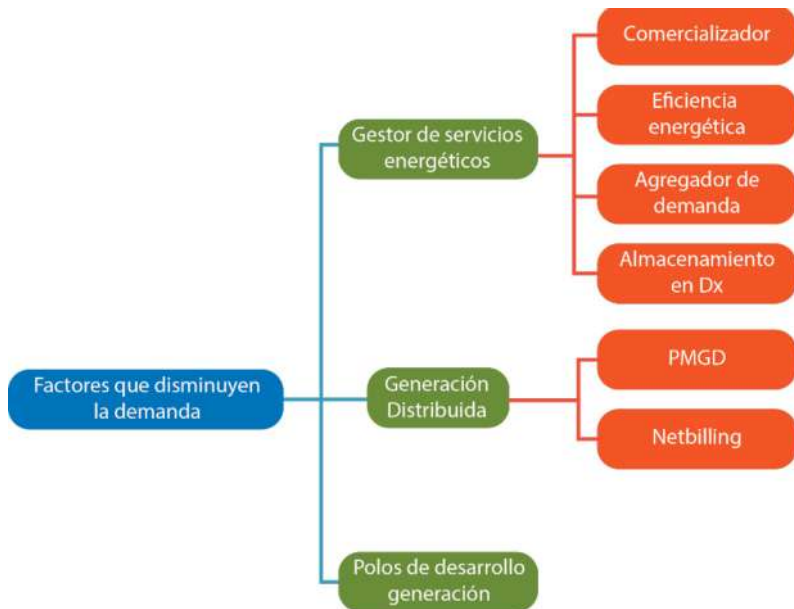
Factores que disminuyen la demanda

Gestor de servicios energéticos

Comercializador

Eficiencia energética

Agregador de demanda

Almacenamiento en Dx

Generación Distribuida

PMGD

Netbilling

Polos de desarrollo generación